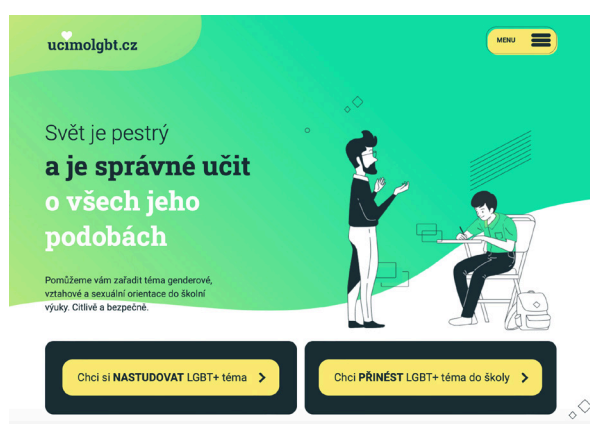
ucimolgbt.cz

MENU

Svět je pestrý
a je správné učit
o všech jeho
podobách

Pomůžeme vám zařadit téma genderové, vztahové a sexuální orientace do školní výuky. Citlivě a bezpečně.

Chci si NASTUDOVAT LGBT+ téma

Chci PŘINÉST LGBT+ téma do školy